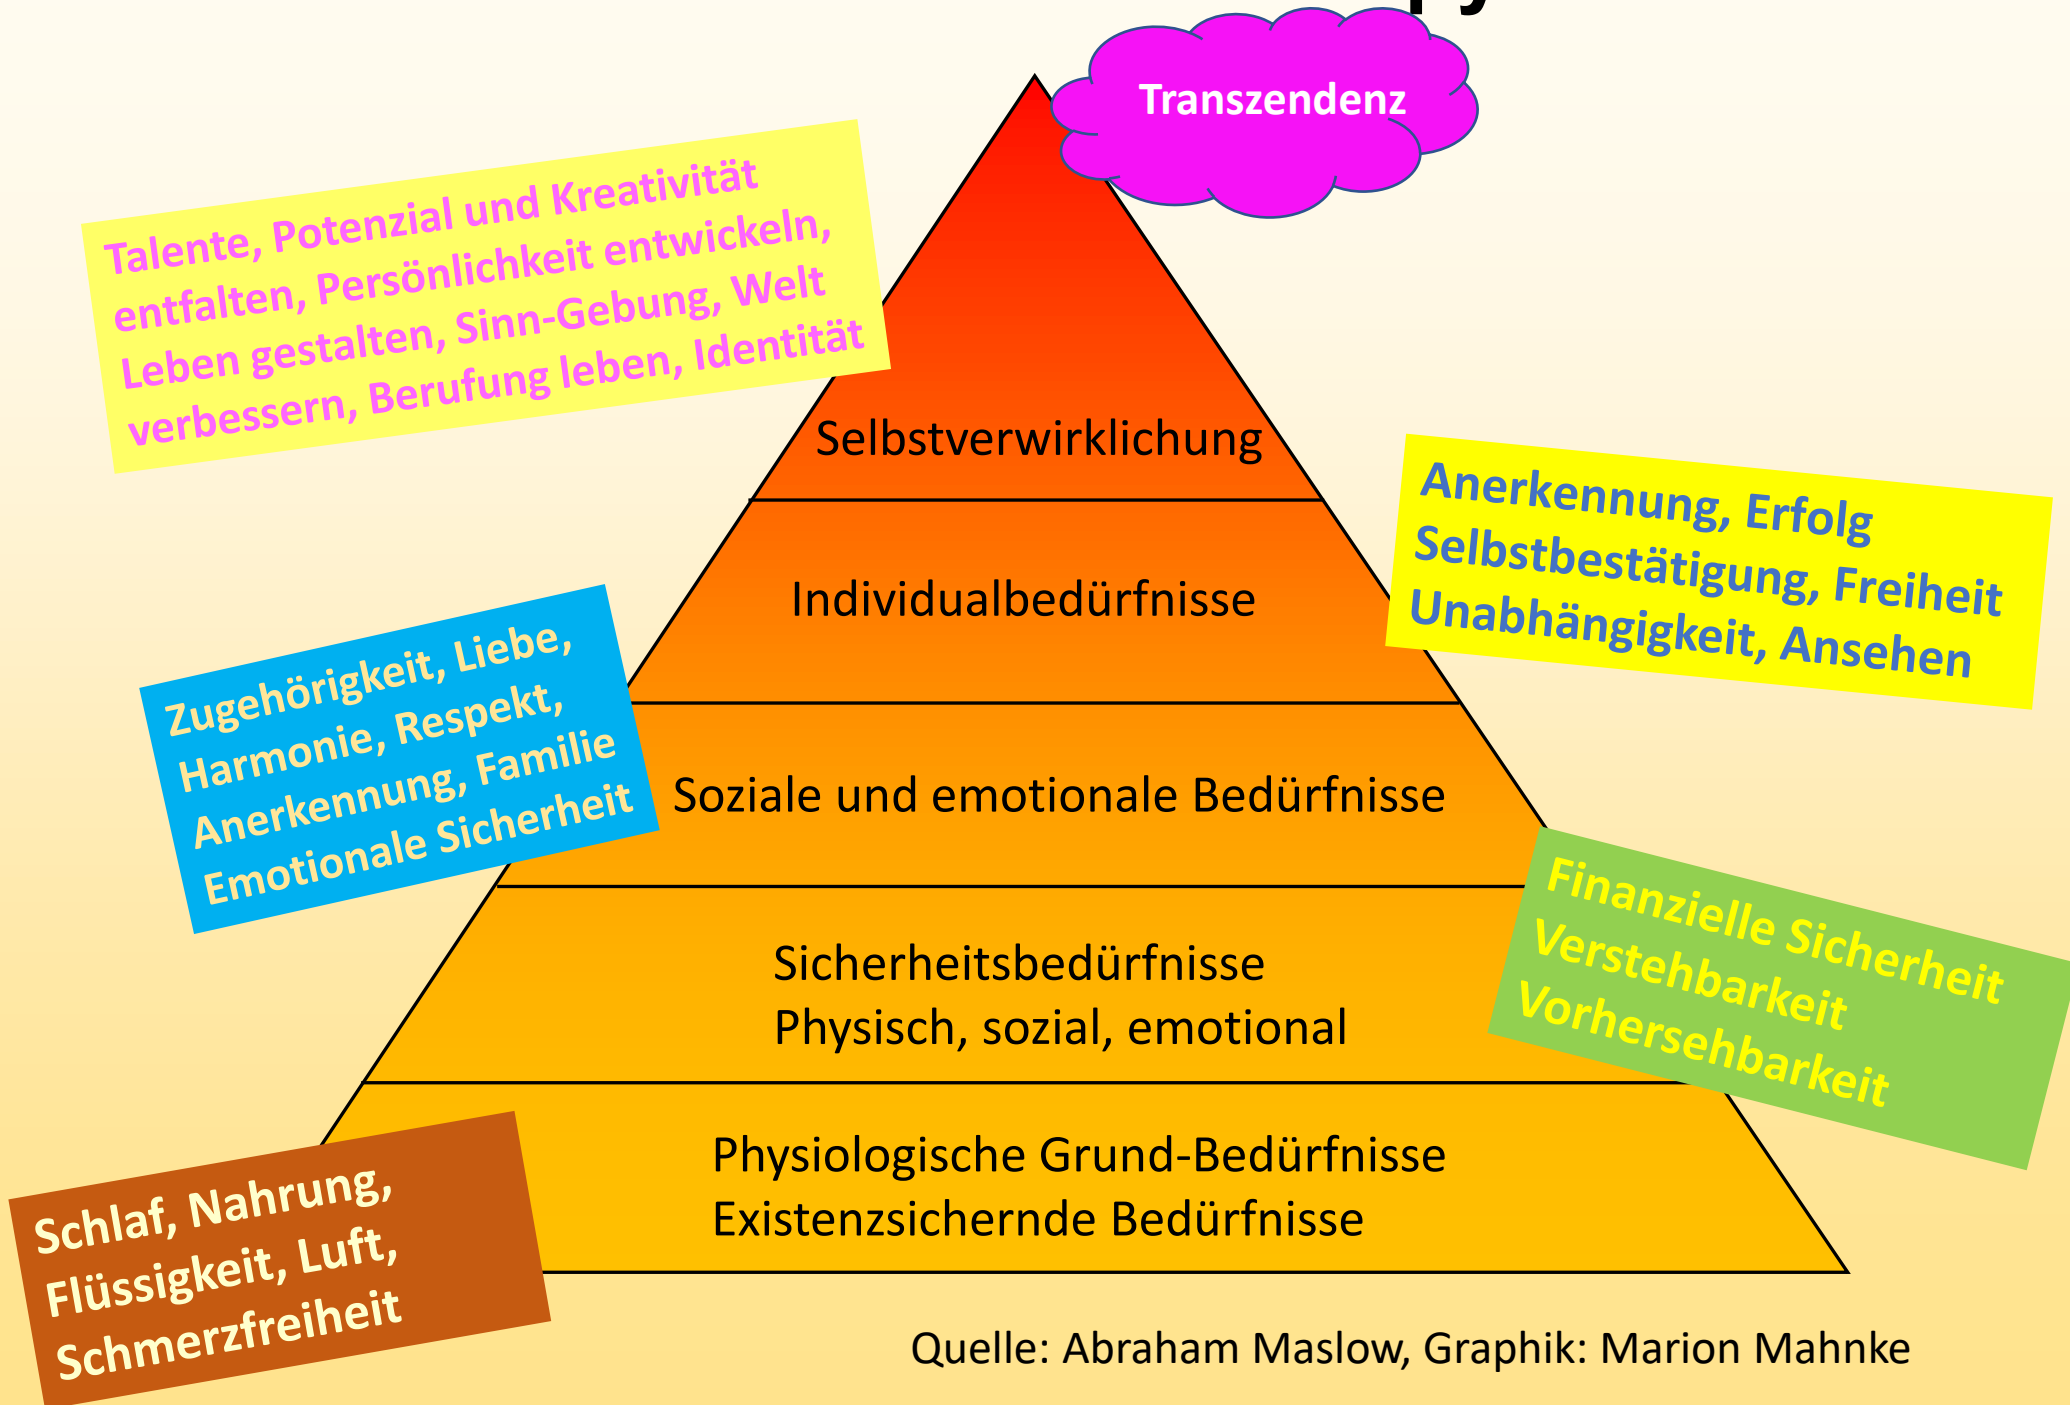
Transzendenz

Talente, Potenzial und Kreativität entfalten, Persönlichkeit entwickeln, Leben gestalten, Sinn-Gebung, Welt verbessern, Berufung leben, Identität

Selbstverwirklichung

Anerkennung, Erfolg
Selbstbestätigung, Freiheit
Unabhängigkeit, Ansehen

Individualbedürfnisse

Zugehörigkeit, Liebe, Harmonie, Respekt, Anerkennung, Familie
Emotionale Sicherheit

Soziale und emotionale Bedürfnisse

Finanzielle Sicherheit
Verstehbarkeit
Vorhersehbarkeit

Sicherheitsbedürfnisse
Physisch, sozial, emotional

Physiologische Grund-Bedürfnisse
Existenzsichernde Bedürfnisse

Schlaf, Nahrung, Flüssigkeit, Luft, Schmerzfreiheit

Quelle: Abraham Maslow, Graphik: Marion Mahnke